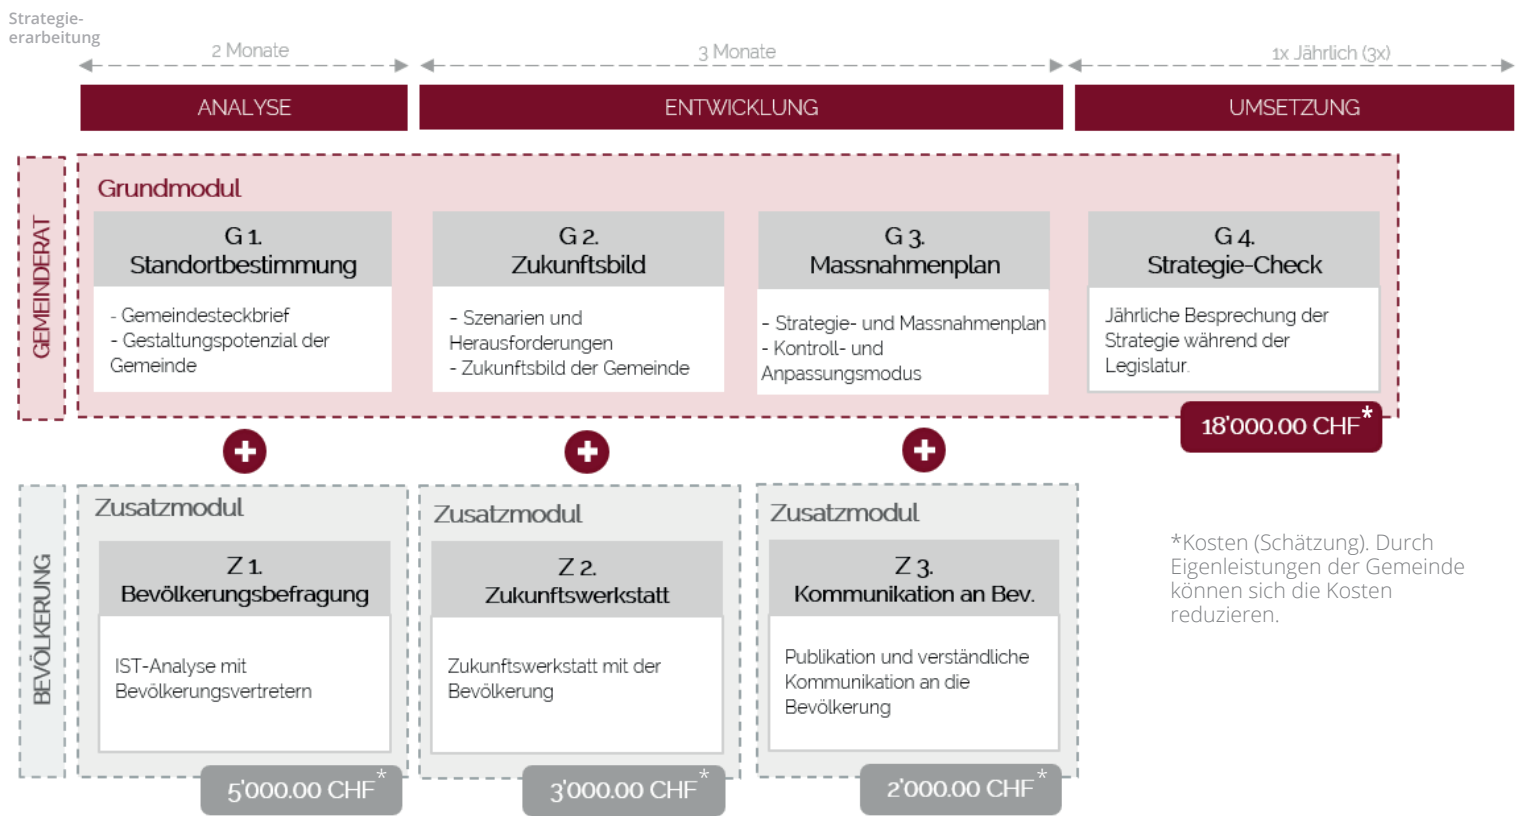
Strategie-erarbeitung

2 Monate

3 Monate

1x Jährlich (3x)

ANALYSE

ENTWICKLUNG

UMSETZUNG

GEMEINDERAT

Grundmodul

G 1.
Standortbestimmung

- Gemeindesteckbrief
- Gestaltungspotenzial der Gemeinde

G 2.
Zukunftsbild

- Szenarien und Herausforderungen
- Zukunftsbild der Gemeinde

G 3.
Massnahmenplan

- Strategie- und Massnahmenplan
- Kontroll- und Anpassungsmodus

G 4.
Strategie-Check

Jährliche Besprechung der Strategie während der Legislatur.

18'000.00 CHF*

BEVÖLKERUNG

Zusatzmodul

Z 1.
Bevölkerungsbefragung

IST-Analyse mit Bevölkerungsvertretern

5'000.00 CHF*

Zusatzmodul

Z 2.
Zukunftswerkstatt

Zukunftswerkstatt mit der Bevölkerung

3'000.00 CHF*

Zusatzmodul

Z 3.
Kommunikation an Bev.

Publikation und verständliche Kommunikation an die Bevölkerung

2'000.00 CHF*

*Kosten (Schätzung). Durch Eigenleistungen der Gemeinde können sich die Kosten reduzieren.